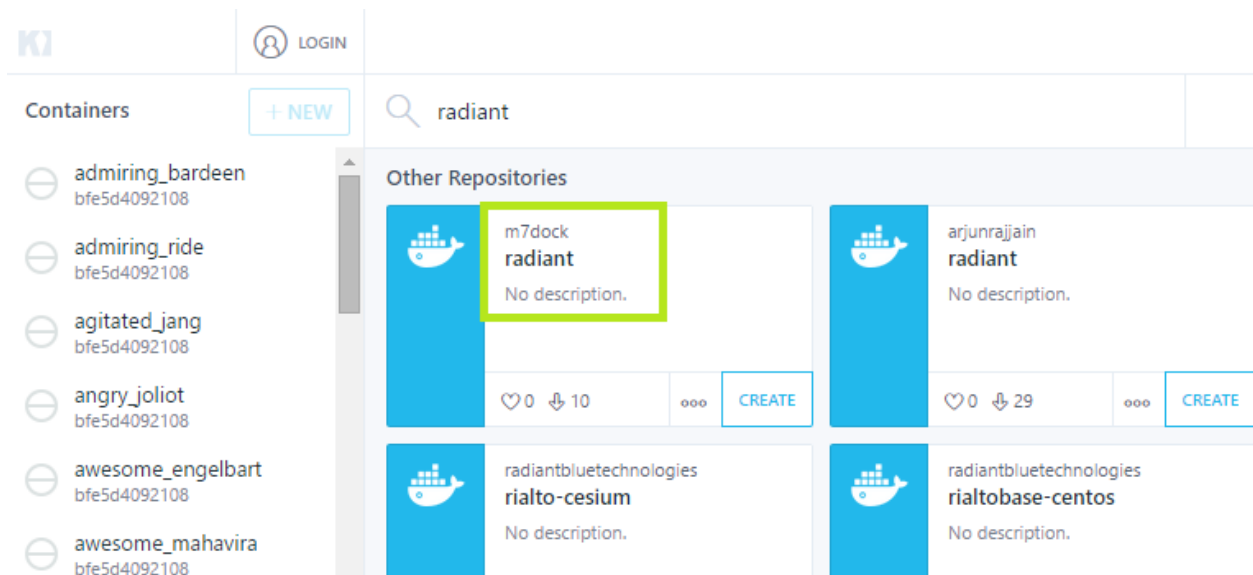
LOGIN

Containers

+ NEW

radiant

admiring_bardeen
bfe5d4092108

admiring_ride
bfe5d4092108

agitated_jang
bfe5d4092108

angry_joliot
bfe5d4092108

awesome_engelbart
bfe5d4092108

awesome_mahavira
bfe5d4092108

Other Repositories

m7dock
radiant
No description.
0 10 ooo CREATE

arjunrajjain
radiant
No description.
0 29 ooo CREATE

radiantbluetechnologies
rialto-cesium
No description.

radiantbluetechnologies
rialtobase-centos
No description.